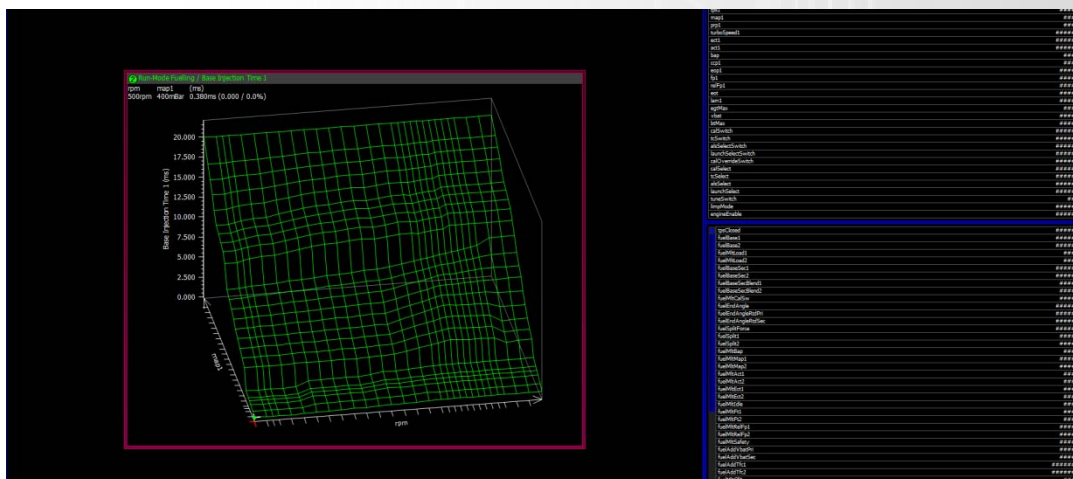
Run-Mode Fuelling / Base Injection Time 1
rpm map1 (ms)
500rpm 400mBar 0.380ms (0.000 / 0.0%)

Base Injection Time 1 (ms)
20.000
17.500
15.000
12.500
10.000
7.500
5.000
2.500
0.000
map1
rpm

map1
prp1
turboSpeed1
ect1
act1
bap
ccp1
eop1
fp1
relFp1
ect
lam1
egtMax
vbat
lsMax
calSwitch
tcSwitch
alsSelectSwitch
launchSelectSwitch
calOverrideSwitch
calSelect
tcSelect
alsSelect
launchSelect
tuneSwitch
limpMode
engineEnable

tpsClosed
fuelBase1
fuelBase2
fuelMltLoad1
fuelMltLoad2
fuelBaseSec1
fuelBaseSec2
fuelBaseSecBlend1
fuelBaseSecBlend2
fuelMltCalSw
fuelEndAngle
fuelEndAngleRtdPri
fuelEndAngleRtdSec
fuelSplitForce
fuelSplit1
fuelSplit2
fuelMltBap
fuelMltMap1
fuelMltMap2
fuelMltAct1
fuelMltAct2
fuelMltEct1
fuelMltEct2
fuelMltIdle
fuelMltFt1
fuelMltFt2
fuelMltRelFp1
fuelMltRelFp2
fuelMltSafety
fuelAddVbatPri
fuelAddVbatSec
fuelAddTfc1
fuelAddTfc2